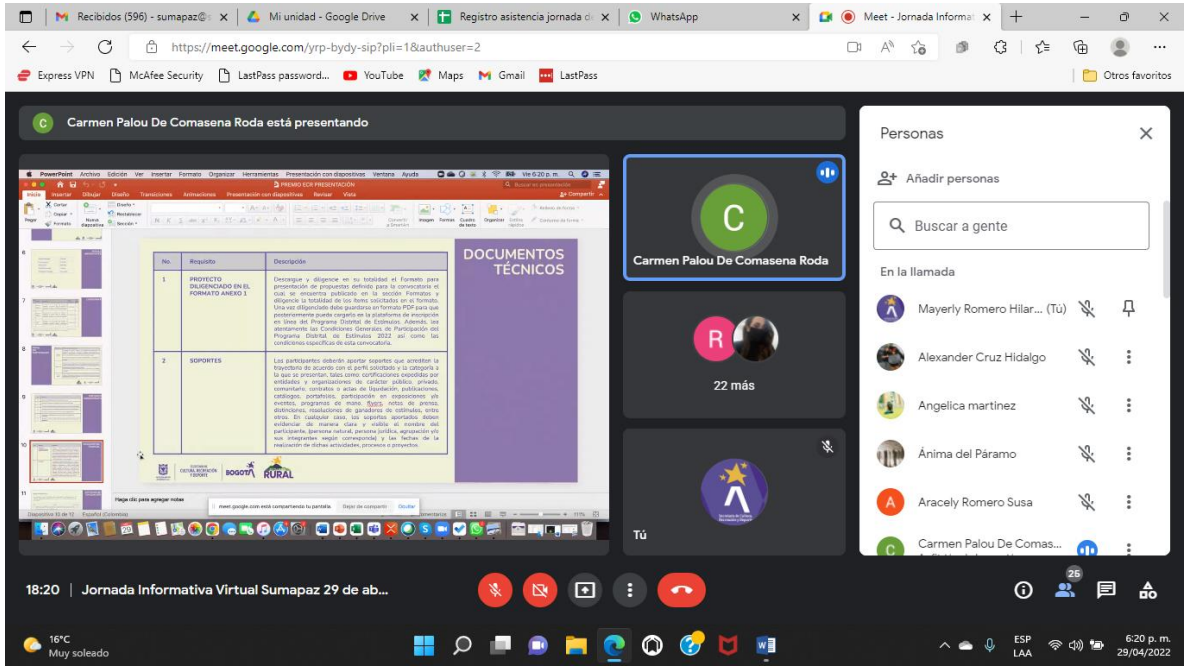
Recibidos (596) - sumapaz@ | Mi unidad - Google Drive | Registro asistencia jornada de | WhatsApp | Meet - Jornada Informat

https://meet.google.com/yrp-bydy-sip?pli=1&authuser=2

Express VPN | McAfee Security | LastPass password... | YouTube | Maps | Gmail | LastPass | Otros favoritos

Carmen Palou De Comasena Roda está presentando

PowerPoint Archivo Edición Ver Insertar Formato Organizar Herramientas Presentación con diapositivas Ventana Ayuda

PREMIO ECR PRESENTACIÓN

| No. | Requisito | Descripción |
|---|---|---|
| 1 | PROYECTO DILIGENCIADO EN EL FORMATO ANEXO 1 | Descargue y diligencie en su totalidad el Formato para presentación de propuestas definido para la convocatoria el cual se encuentra publicado en la sección Formatos y diligencie la totalidad de los ítems solicitados en el formato. Una vez diligenciado debe guardarse en formato PDF para que posteriormente pueda cargarlo en la plataforma de inscripción en línea del Programa Distrital de Estímulos. Además, lea atentamente las Condiciones Generales de Participación del Programa Distrital de Estímulos 2022 así como las condiciones específicas de esta convocatoria. |
| 2 | SOPORTES | Los participantes deberán aportar soportes que acrediten la trayectoria de acuerdo con el perfil solicitado y la categoría a la que se presentan, tales como certificaciones expedidas por entidades y organizaciones de carácter público, privado, comunitario, contratos o actas de liquidación, publicaciones, catálogos, portafolios, participación en exposiciones y/o eventos, programas de mano, flyers, notas de prensa, distinciones, resoluciones de ganadores de estímulos, entre otros. En cualquier caso, los soportes aportados deben evidenciar de manera clara y visible el nombre del participante, (persona natural, persona jurídica, agrupación y/o sus integrantes según corresponda) y las fechas de la realización de dichas actividades, procesos o proyectos. |

DOCUMENTOS TÉCNICOS

BOGOTÁ RURAL

Haga clic para agregar notas

meet.google.com está compartiendo tu pantalla. Dejar de compartir Ocultar

Carmen Palou De Comasena Roda

R

22 más

Tú

Personas

Añadir personas

Buscar a gente

En la llamada

Mayerly Romero Hilar... (Tú)

Alexander Cruz Hidalgo

Angelica martinez

Ánima del Páramo

Aracely Romero Susa

Carmen Palou De Comas...

18:20 | Jornada Informativa Virtual Sumapaz 29 de ab...

25

16°C Muy soleado

ESP LAA

6:20 p. m. 29/04/2022